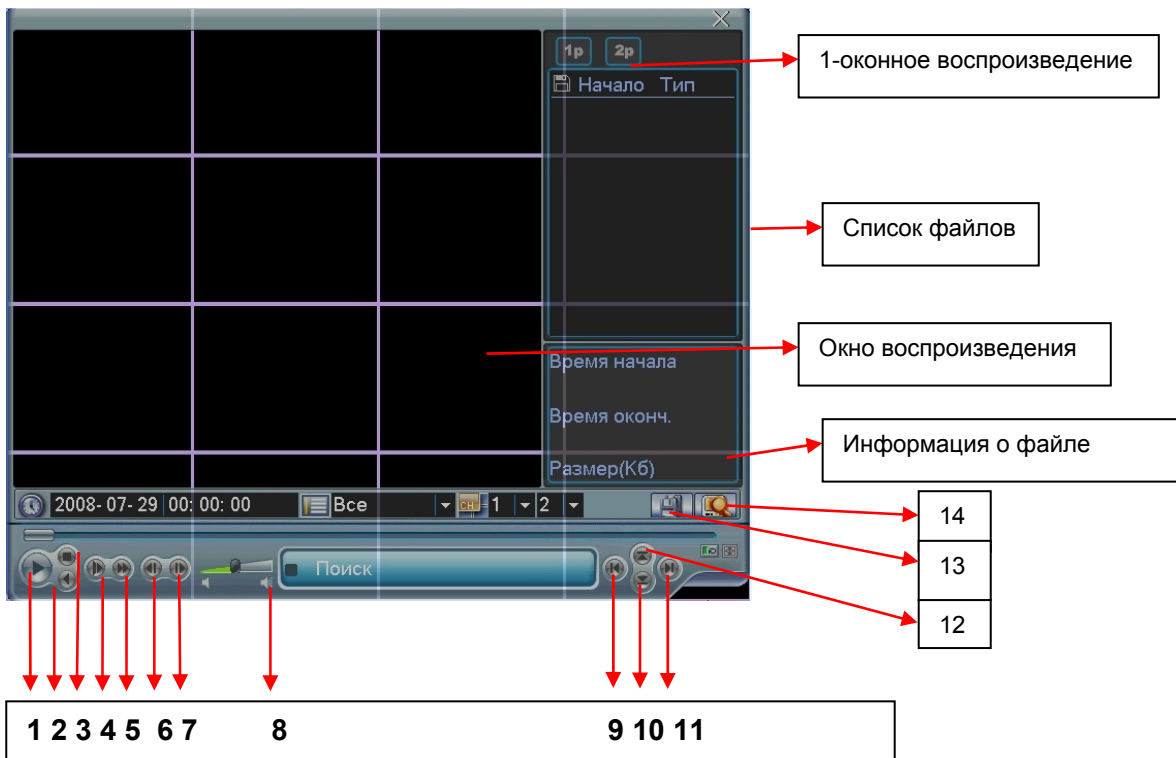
1p 2p

Начало Тип

1-оконное воспроизведение

Список файлов

Окно воспроизведения

Время начала

Время оконч.

Информация о файле

Размер(Кб)

2008- 07- 29 00: 00: 00 Все CH 1 2

14

13

Поиск

12

1 2 3 4 5 6 7 8 9 10 11